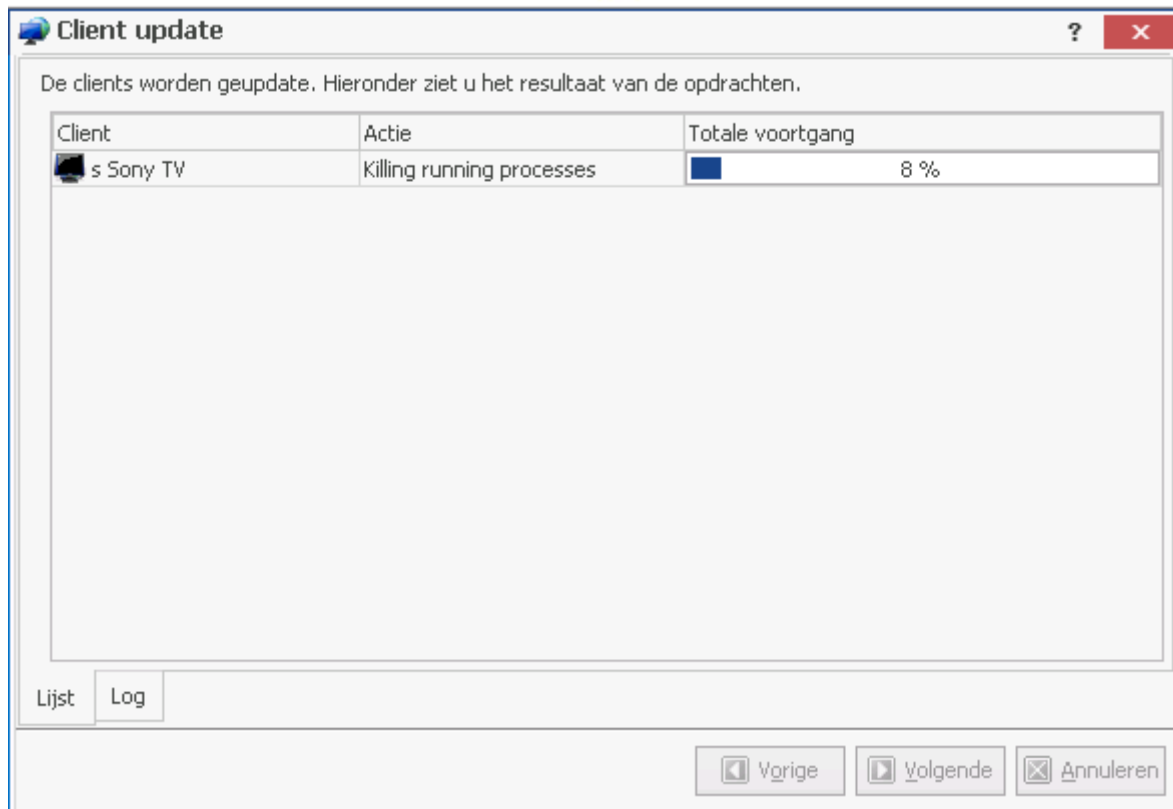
Client update

?

×

De clients worden geupdate. Hieronder ziet u het resultaat van de opdrachten.

| Client | Actie | Totale voortgang |
|---|---|---|
| s Sony TV | Killing running processes | 8 % |

Lijst

Log

Vorige

Volgende

Annuleren